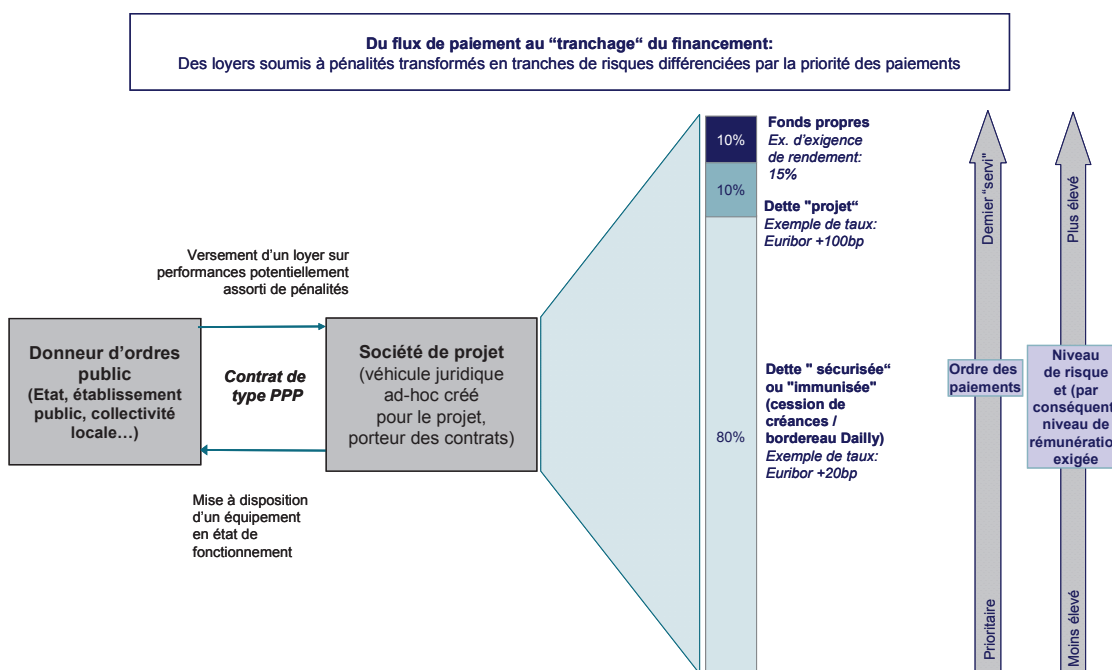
Du flux de paiement au "tranchage" du financement:
Des loyers soumis à pénalités transformés en tranches de risques différenciées par la priorité des paiements

10%

Fonds propres
Ex. d'exigence de rendement: 15%

10%

Dette "projet"
Exemple de taux: Euribor +100bp

Versement d'un loyer sur performances potentiellement assorti de pénalités

Donneur d'ordres public
(Etat, établissement public, collectivité locale…)

Contrat de type PPP

Société de projet
(véhicule juridique ad-hoc créé pour le projet, porteur des contrats)

Dette " sécurisée" ou "immunisée" (cession de créances / bordereau Dailly)
Exemple de taux: Euribor +20bp

80%

Mise à disposition d'un équipement en état de fonctionnement

Dernier "servi"

Ordre des paiements

Prioritaire

Plus élevé

Niveau de risque et (par conséquent niveau de rémunération exigée

Moins élevé